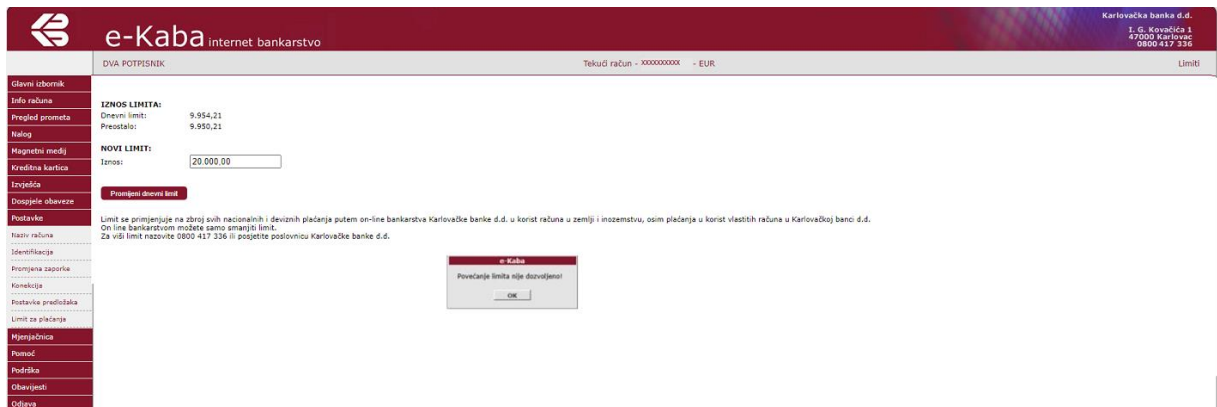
e-Kaba internet bankarstvo

Karlovačka banka d.d.
I. G. Kovačića 1
47000 Karlovac
0800 417 336

DVA POTPISNIK

Tekući račun - XXXXXXXXXX - EUR

Limiti

Glavni izbornik
Info računa
Pregled prometa
Nalog
Magnetni medij
Kreditna kartica
Izvješća
Dospjele obaveze
Postavke
Naziv računa
Identifikacija
Promjena zaporke
Konekcija
Postavke predložaka
Limit za plaćanja
Mjenjačnica
Pomoć
Podrška
Obavijesti
Odjava

IZNOS LIMITA:
Dnevni limit: 9.954,21
Preostalo: 9.950,21

NOVI LIMIT:
Iznos: 20.000,00

Promijeni dnevni limit

Limit se primjenjuje na zbroj svih nacionalnih i deviznih plaćanja putem on-line bankarstva Karlovačke banke d.d. u korist računa u zemlji i inozemstvu, osim plaćanja u korist vlastitih računa u Karlovačkoj banci d.d.
On line bankarstvom možete samo smanjiti limit.
Za viši limit nazovite 0800 417 336 ili posjetite poslovnicu Karlovačke banke d.d.

e-Kaba
Povećanje limita nije dozvoljeno!
OK